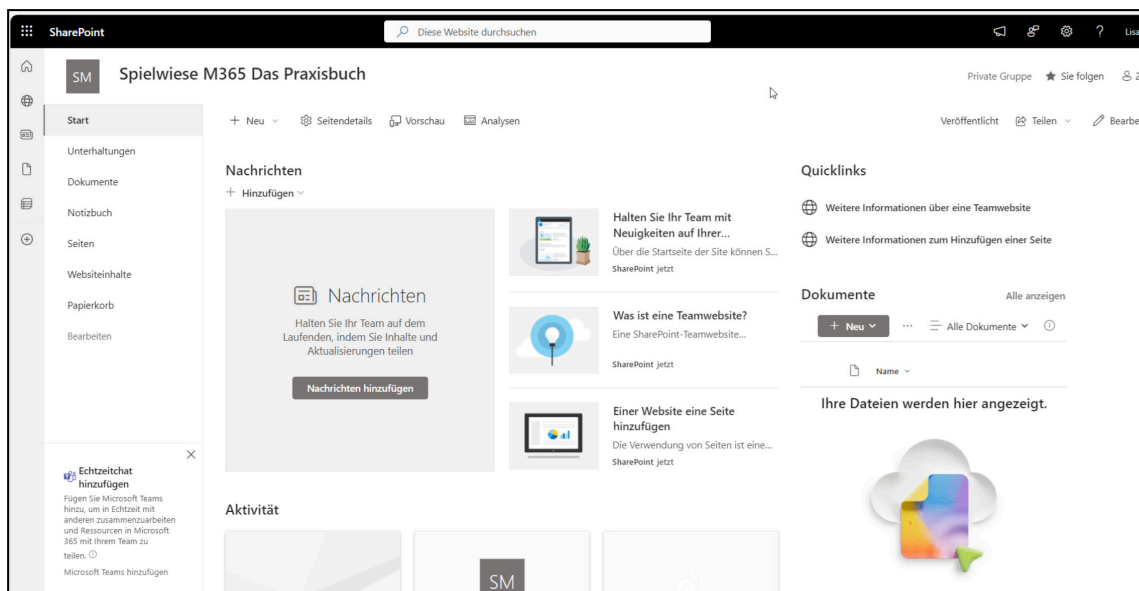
SharePoint

Diese Website durchsuchen

? Lisa

SM Spielwiese M365 Das Praxisbuch

Private Gruppe ★ Sie folgen 8 2

Start
Unterhaltungen
Dokumente
Notizbuch
Seiten
Websiteinhalte
Papierkorb
Bearbeiten

+ Neu ⌄ Seitendetails Vorschau Analysen

Veröffentlicht Teilen ⌄ Bearbe

Nachrichten

+ Hinzufügen ⌄

Nachrichten

Halten Sie Ihr Team auf dem Laufenden, indem Sie Inhalte und Aktualisierungen teilen

Nachrichten hinzufügen

Halten Sie Ihr Team mit Neuigkeiten auf Ihrer...

Über die Startseite der Site können S...

SharePoint jetzt

Was ist eine Teamwebsite?

Eine SharePoint-Teamwebsite...

SharePoint jetzt

Einer Website eine Seite hinzufügen

Die Verwendung von Seiten ist eine...

SharePoint jetzt

Quicklinks

Weitere Informationen über eine Teamwebsite

Weitere Informationen zum Hinzufügen einer Seite

Dokumente

Alle anzeigen

+ Neu ⌄ ··· Alle Dokumente ⌄

Name ⌄

Ihre Dateien werden hier angezeigt.

Echtzeitchat hinzufügen

Fügen Sie Microsoft Teams hinzu, um in Echtzeit mit anderen zusammenzuarbeiten und Ressourcen in Microsoft 365 mit Ihrem Team zu teilen.

Microsoft Teams hinzufügen

Aktivität

SM